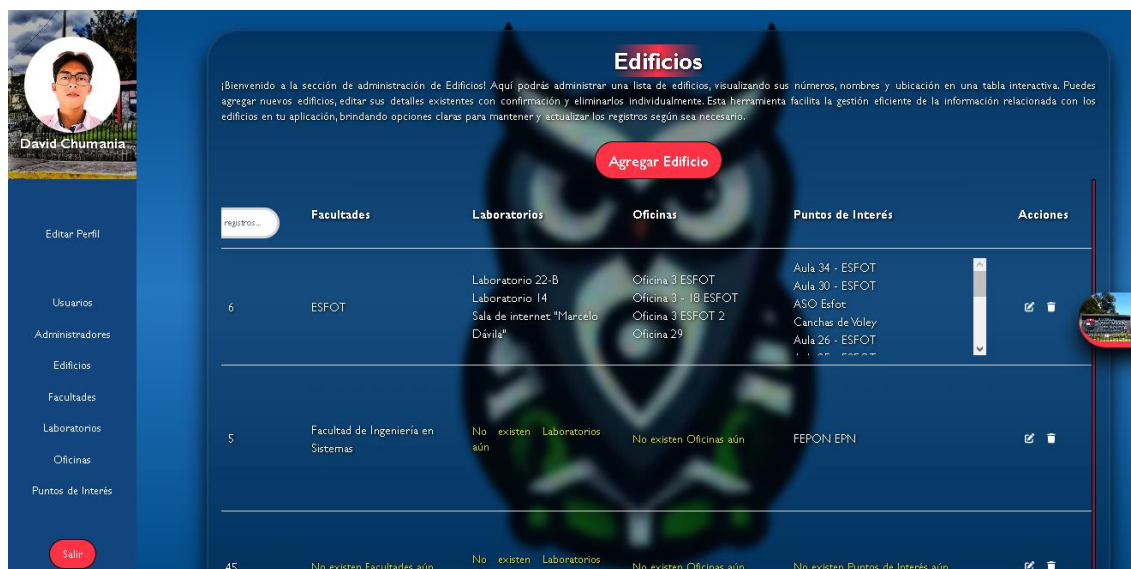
David Chumania

Editar Perfil

Usuarios

Administradores

Edificios

Facultades

Laboratorios

Oficinas

Puntos de Interés

Salir

Edificios

¡Bienvenido a la sección de administración de Edificios! Aquí podrás administrar una lista de edificios, visualizando sus números, nombres y ubicación en una tabla interactiva. Puedes agregar nuevos edificios, editar sus detalles existentes con confirmación y eliminarlos individualmente. Esta herramienta facilita la gestión eficiente de la información relacionada con los edificios en tu aplicación, brindando opciones claras para mantener y actualizar los registros según sea necesario.

Agregar Edificio

| registros... | Facultades | Laboratorios | Oficinas | Puntos de Interés | Acciones |
|---|---|---|---|---|---|
| 6 | ESFOT | Laboratorio 22-B Laboratorio 14 Sala de internet "Marcelo Dávila" | Oficina 3 ESFOT Oficina 3 - 18 ESFOT Oficina 3 ESFOT 2 Oficina 29 | Aula 34 - ESFOT Aula 30 - ESFOT ASO Esfot Canchas de Voley Aula 26 - ESFOT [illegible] | |
| 5 | Facultad de Ingeniería en Sistemas | No existen Laboratorios aún | No existen Oficinas aún | FEPON EPN | |
| 45 | No existen Facultades aún | No existen Laboratorios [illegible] | No existen Oficinas aún | No existen Puntos de Interés aún | |